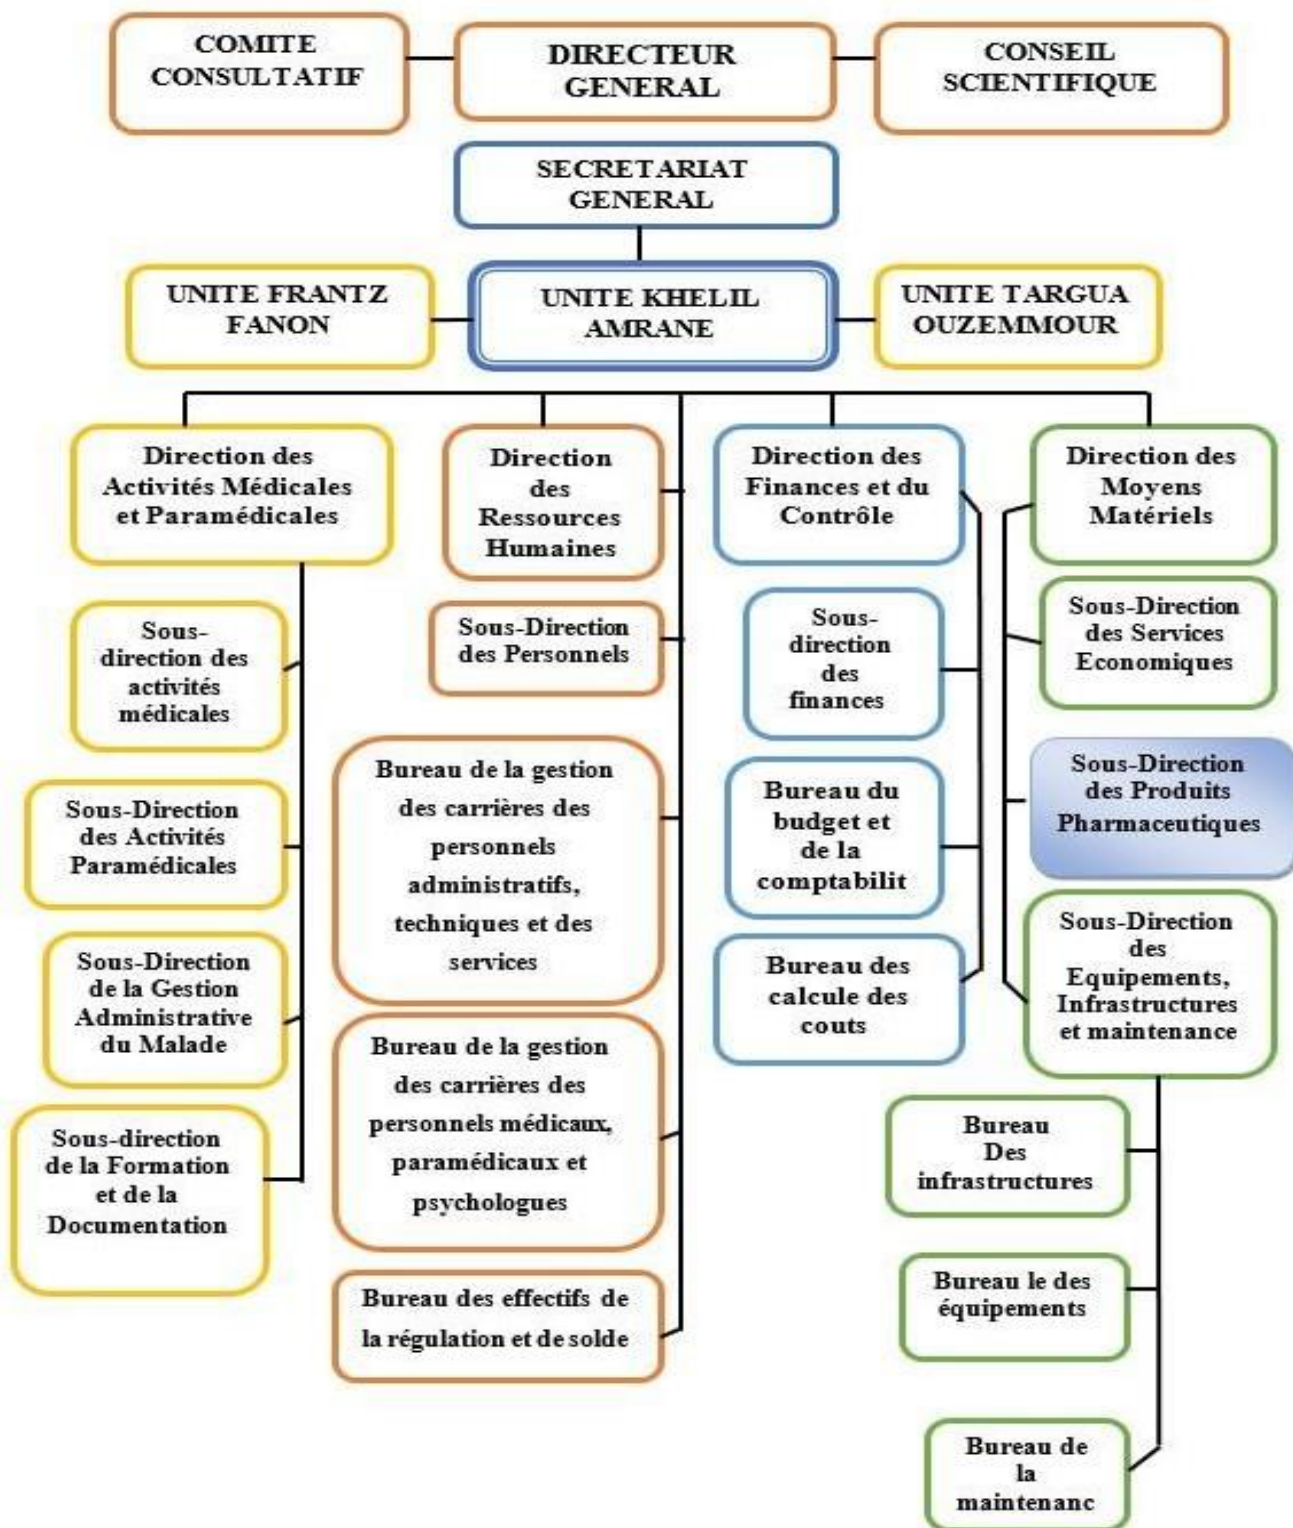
COMITE CONSULTATIF

DIRECTEUR GENERAL

CONSEIL SCIENTIFIQUE

SECRETARIAT GENERAL

UNITE FRANTZ FANON

UNITE KHELIL AMRANE

UNITE TARGUA OUZEMMOUR

Direction des Activités Médicales et Paramédicales

Sous-direction des activités médicales

Sous-Direction des Activités Paramédicales

Sous-Direction de la Gestion Administrative du Malade

Sous-direction de la Formation et de la Documentation

Direction des Ressources Humaines

Sous-Direction des Personnels

Bureau de la gestion des carrières des personnels administratifs, techniques et des services

Bureau de la gestion des carrières des personnels médicaux, paramédicaux et psychologues

Bureau des effectifs de la régulation et de solde

Direction des Finances et du Contrôle

Sous-direction des finances

Bureau du budget et de la comptabilit

Bureau des calcule des couts

Direction des Moyens Matériels

Sous-Direction des Services Economiques

Sous-Direction des Produits Pharmaceutiques

Sous-Direction des Equipements, Infrastructures et maintenance

Bureau Des infrastructures

Bureau le des équipements

Bureau de la maintenanc